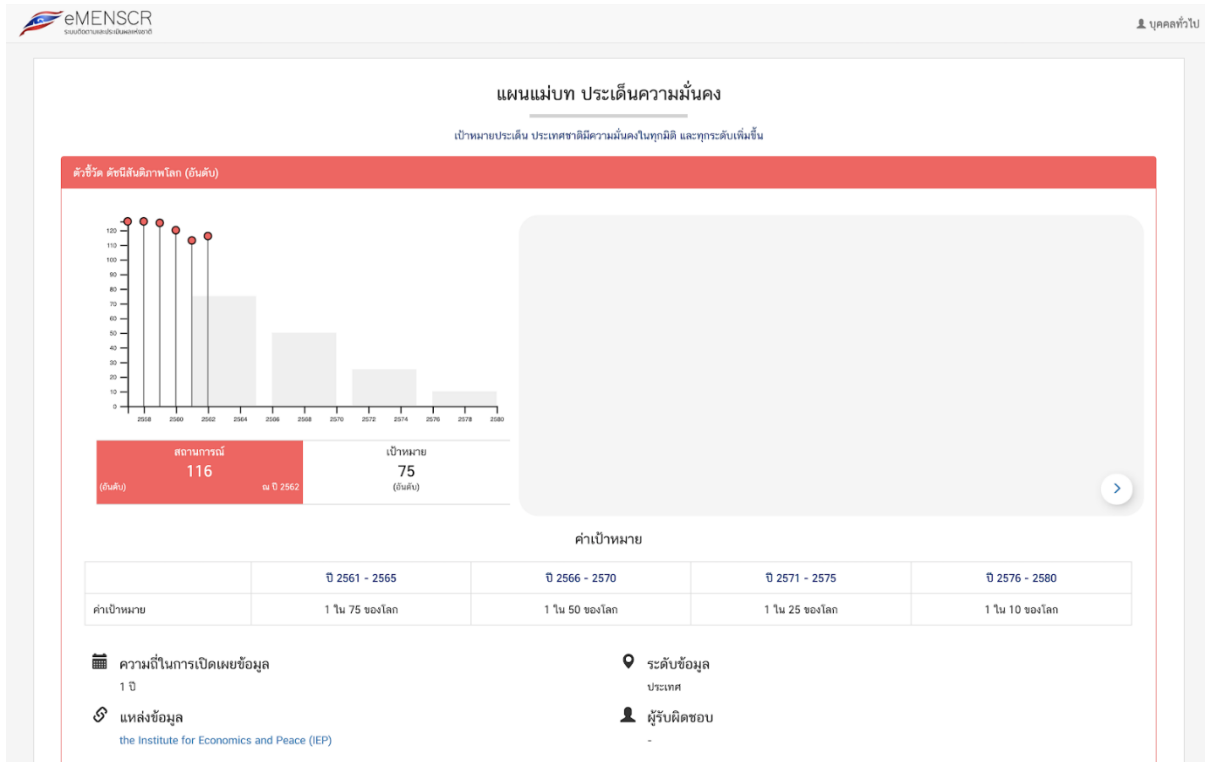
eMENSCR
ระบบติดตามและประเมินผลแห่งชาติ

บุคคลทั่วไป

แผนแม่บท ประเด็นความมั่นคง

เป้าหมายประเด็น ประเทศชาติมีความมั่นคงในทุกมิติ และทุกระดับเพิ่มขึ้น

ตัวชี้วัด ดัชนีสันติภาพโลก (อันดับ)

120
110
100
90
80
70
60
50
40
30
20
10
0
2558 2560 2562 2564 2566 2568 2570 2572 2574 2576 2578 2580

สถานการณ์
116
(อันดับ) ณ ปี 2562

เป้าหมาย
75
(อันดับ)

ค่าเป้าหมาย

| | ปี 2561 - 2565 | ปี 2566 - 2570 | ปี 2571 - 2575 | ปี 2576 - 2580 |
|---|---|---|---|---|
| ค่าเป้าหมาย | 1 ใน 75 ของโลก | 1 ใน 50 ของโลก | 1 ใน 25 ของโลก | 1 ใน 10 ของโลก |

ความถี่ในการเปิดเผยข้อมูล
1 ปี

ระดับข้อมูล
ประเทศ

แหล่งข้อมูล
the Institute for Economics and Peace (IEP)

ผู้รับผิดชอบ
-